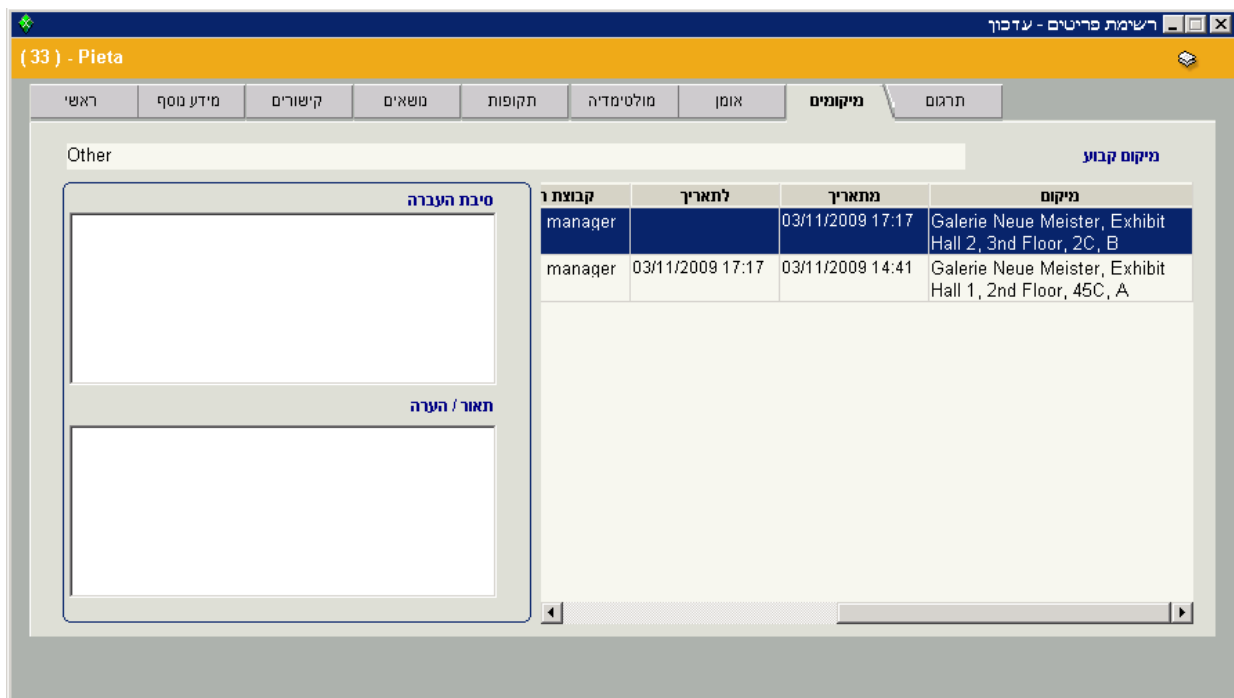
רשימת פריטים - עדכון

( 33 ) - Pieta

תרגום
מיקומים
אומן
מולטימדיה
תקופות
נושאים
קישורים
מידע נוסף
ראשי

מיקום קבוע
Other

| מיקום | מתאריך | לתאריך | קבוצת ו |
|---|---|---|---|
| Galerie Neue Meister, Exhibit Hall 2, 3nd Floor, 2C, B | 03/11/2009 17:17 | | manager |
| Galerie Neue Meister, Exhibit Hall 1, 2nd Floor, 45C, A | 03/11/2009 14:41 | 03/11/2009 17:17 | manager |

סיבת העברה

תאור / הערה